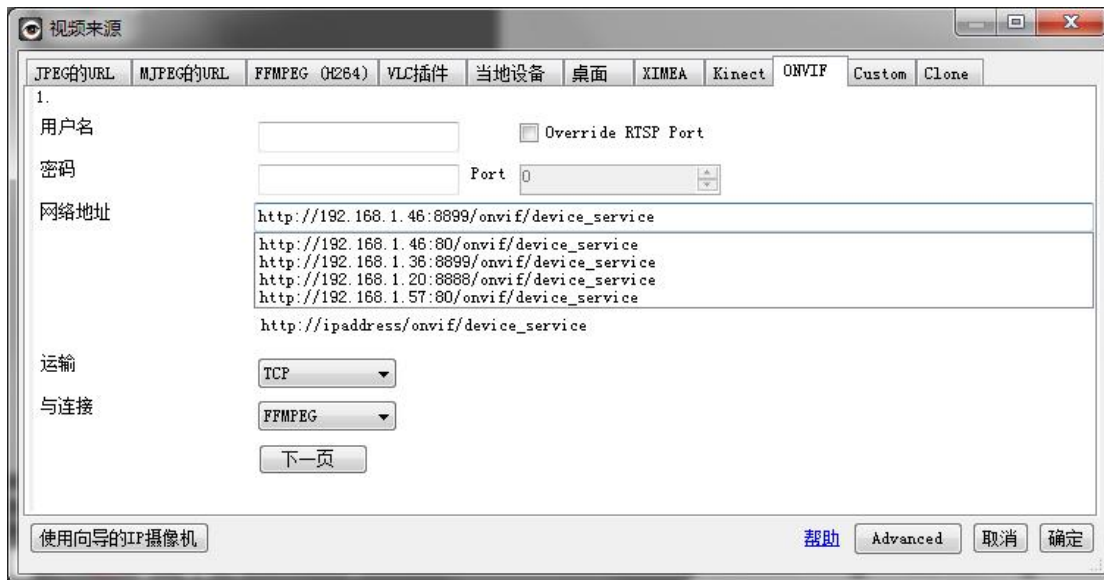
视频来源

JPEG的URL | MJPEG的URL | FFMPEG (H264) | VLC插件 | 当地设备 | 桌面 | XIMEA | Kinect | ONVIF | Custom | Clone

1.

用户名

Override RTSP Port

密码

Port 0

网络地址

http://192.168.1.46:8899/onvif/device_service

http://192.168.1.46:80/onvif/device_service
http://192.168.1.36:8899/onvif/device_service
http://192.168.1.20:8888/onvif/device_service
http://192.168.1.57:80/onvif/device_service

http://ipaddress/onvif/device_service

运输

TCP

与连接

FFMPEG

下一页

使用向导的IP摄像机

帮助

Advanced

取消

确定